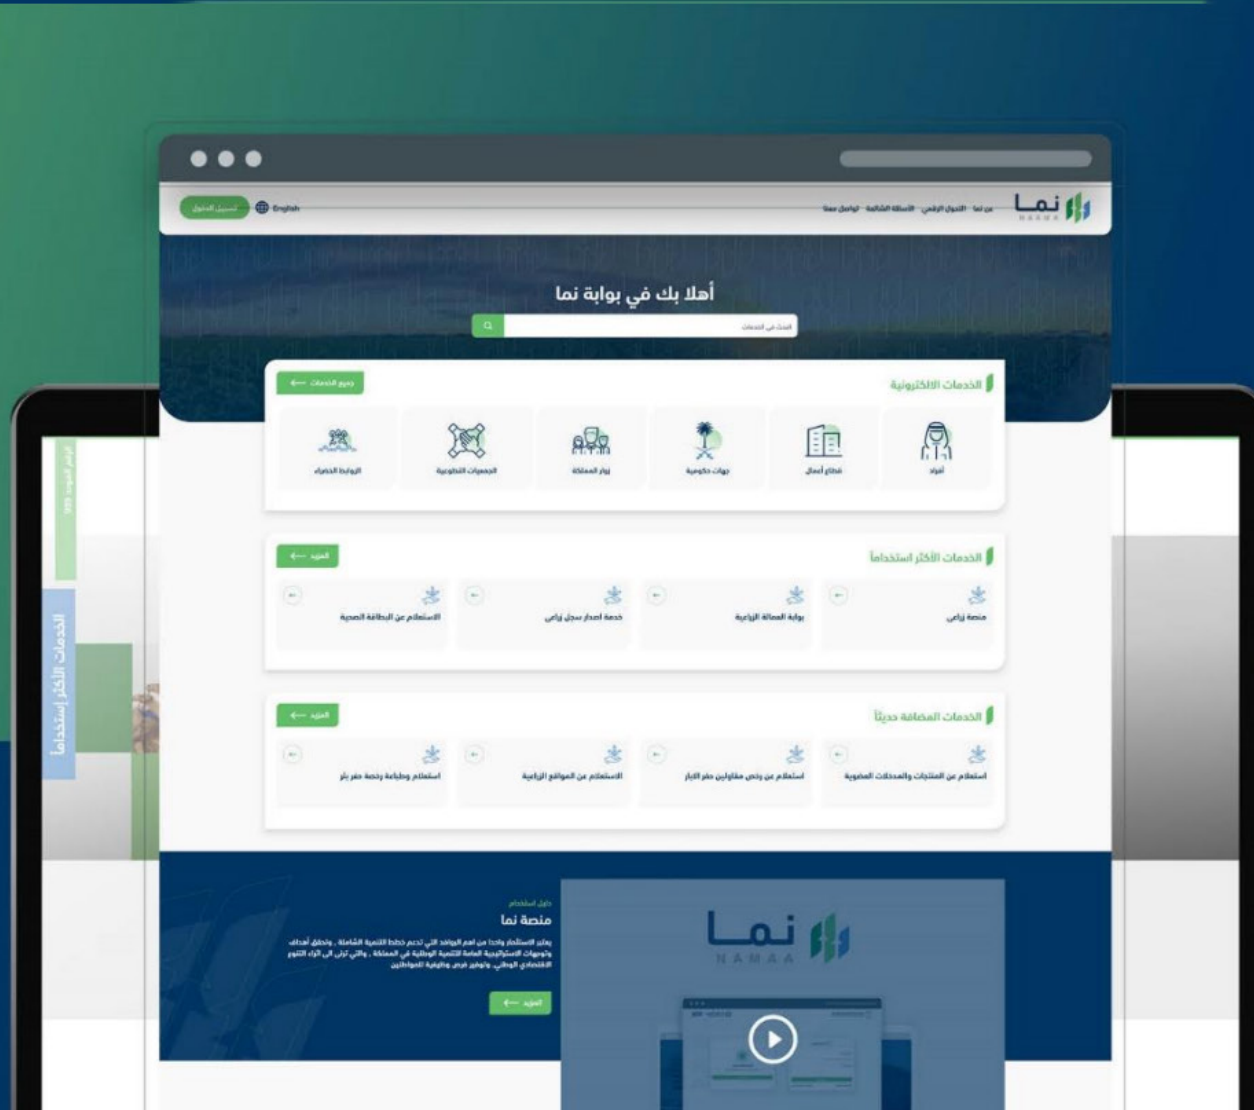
نما
NAMAA

عن نما · التحول الرقمي · الأسئلة الشائعة · تواصل معنا

English
تسجيل الدخول

أهلا بك في بوابة نما

ابحث في الخدمات

الخدمات الالكترونية
جميع الخدمات

أفراد
قطاع أعمال
جهات حكومية
زوار المملكة
الجمعيات التطوعية
الروابط الخضراء

الخدمات الأكثر استخداماً
المزيد

منصة زراعي
بوابة العمالة الزراعية
خدمة اصدار سجل زراعي
الاستعلام عن البطاقة الصحية

الخدمات المضافة حديثاً
المزيد

استعلام عن المنتجات والمدخلات العضوية
استعلام عن رخص مقاولين حفر الآبار
الاستعلام عن المواقع الزراعية
استعلام وطباعة رخصة حفر بئر

حول استخدام
منصة نما
يعتبر الاستثمار واحداً من اهم الروافد التي تدعم خطط التنمية الشاملة ، وتحقق أهداف وتوجهات الاستراتيجية العامة للتنمية الوطنية في المملكة ، والتي ترتبي الى ازدياد التنوع الاقتصادي الوطني، وتوفير فرص وظيفية للمواطنين

المزيد

نما
NAMAA

الخدمات الأكثر استخداماً